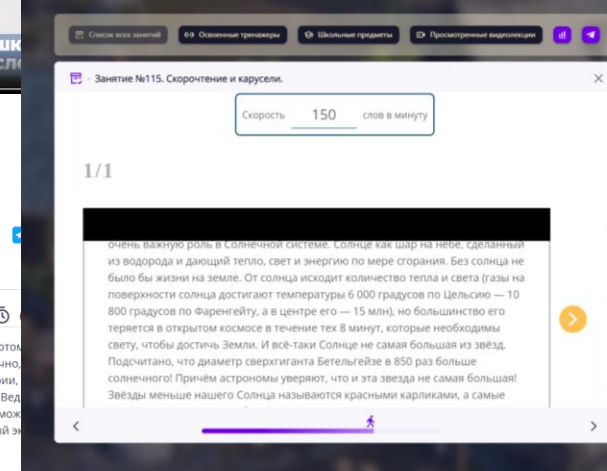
Список всех занятий
Освоенные тренажеры
Школьные предметы
Просмотренные видеолекции

Занятие №115. Скорочтение и карусели.

Скорость 150 слов в минуту

1/1

очень важную роль в Солнечной системе. Солнце как шар на небе, сделанный из водорода и дающий тепло, свет и энергию по мере сгорания. Без солнца не было бы жизни на земле. От солнца исходит количество тепла и света (газы на поверхности солнца достигают температуры 6 000 градусов по Цельсию — 10 800 градусов по Фаренгейту, а в центре его — 15 млн), но большинство его теряется в открытом космосе в течение тех 8 минут, которые необходимы свету, чтобы достичь Земли. И всё-таки Солнце не самая большая из звёзд. Подсчитано, что диаметр сверхгиганта Бетельгейзе в 850 раз больше солнечного! Причём астрономы уверяют, что и эта звезда не самая большая! Звёзды меньше нашего Солнца называются красными карликами, а самые